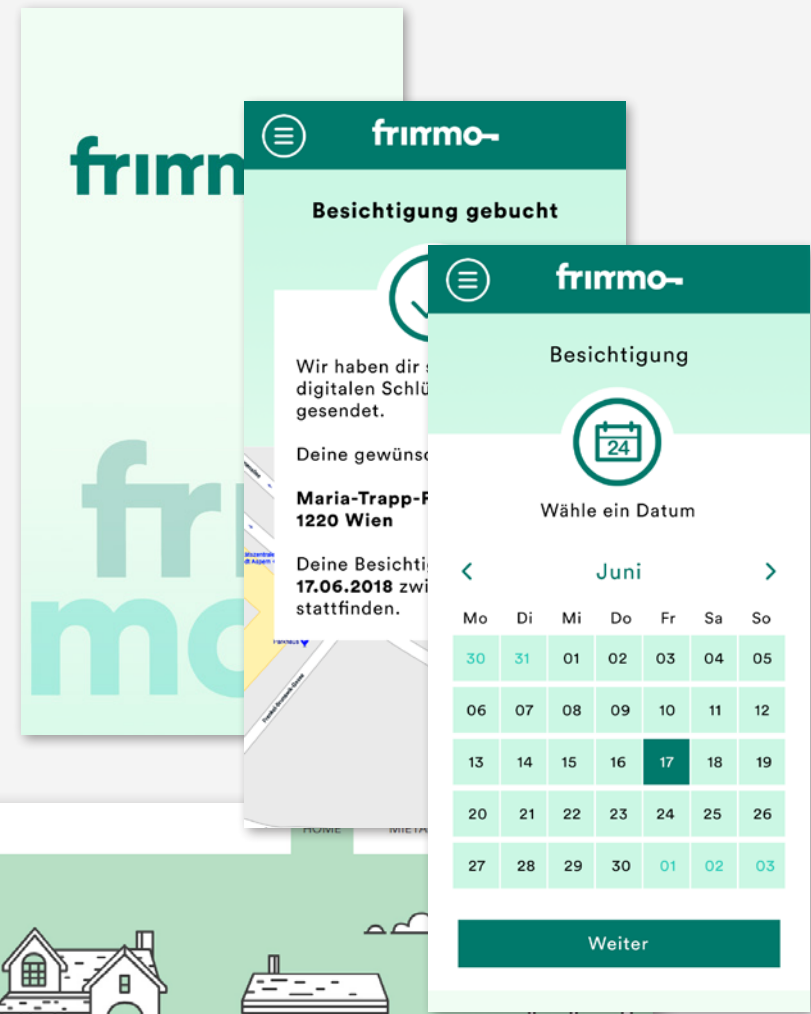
frimmo

fri
mo

frimmo

Besichtigung gebucht

Wir haben dir s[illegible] digitalen Schlü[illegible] gesendet.

Deine gewünsc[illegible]

**Maria-Trapp-P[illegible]**
**1220 Wien**

Deine Besichtig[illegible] **17.06.2018** zwi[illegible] stattfinden.

HOME MIETA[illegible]

frimmo

Besichtigung

24

Wähle ein Datum

Juni

| Mo | Di | Mi | Do | Fr | Sa | So |
|---|---|---|---|---|---|---|
| 30 | 31 | 01 | 02 | 03 | 04 | 05 |
| 06 | 07 | 08 | 09 | 10 | 11 | 12 |
| 13 | 14 | 15 | 16 | 17 | 18 | 19 |
| 20 | 21 | 22 | 23 | 24 | 25 | 26 |
| 27 | 28 | 29 | 30 | 01 | 02 | 03 |

Weiter